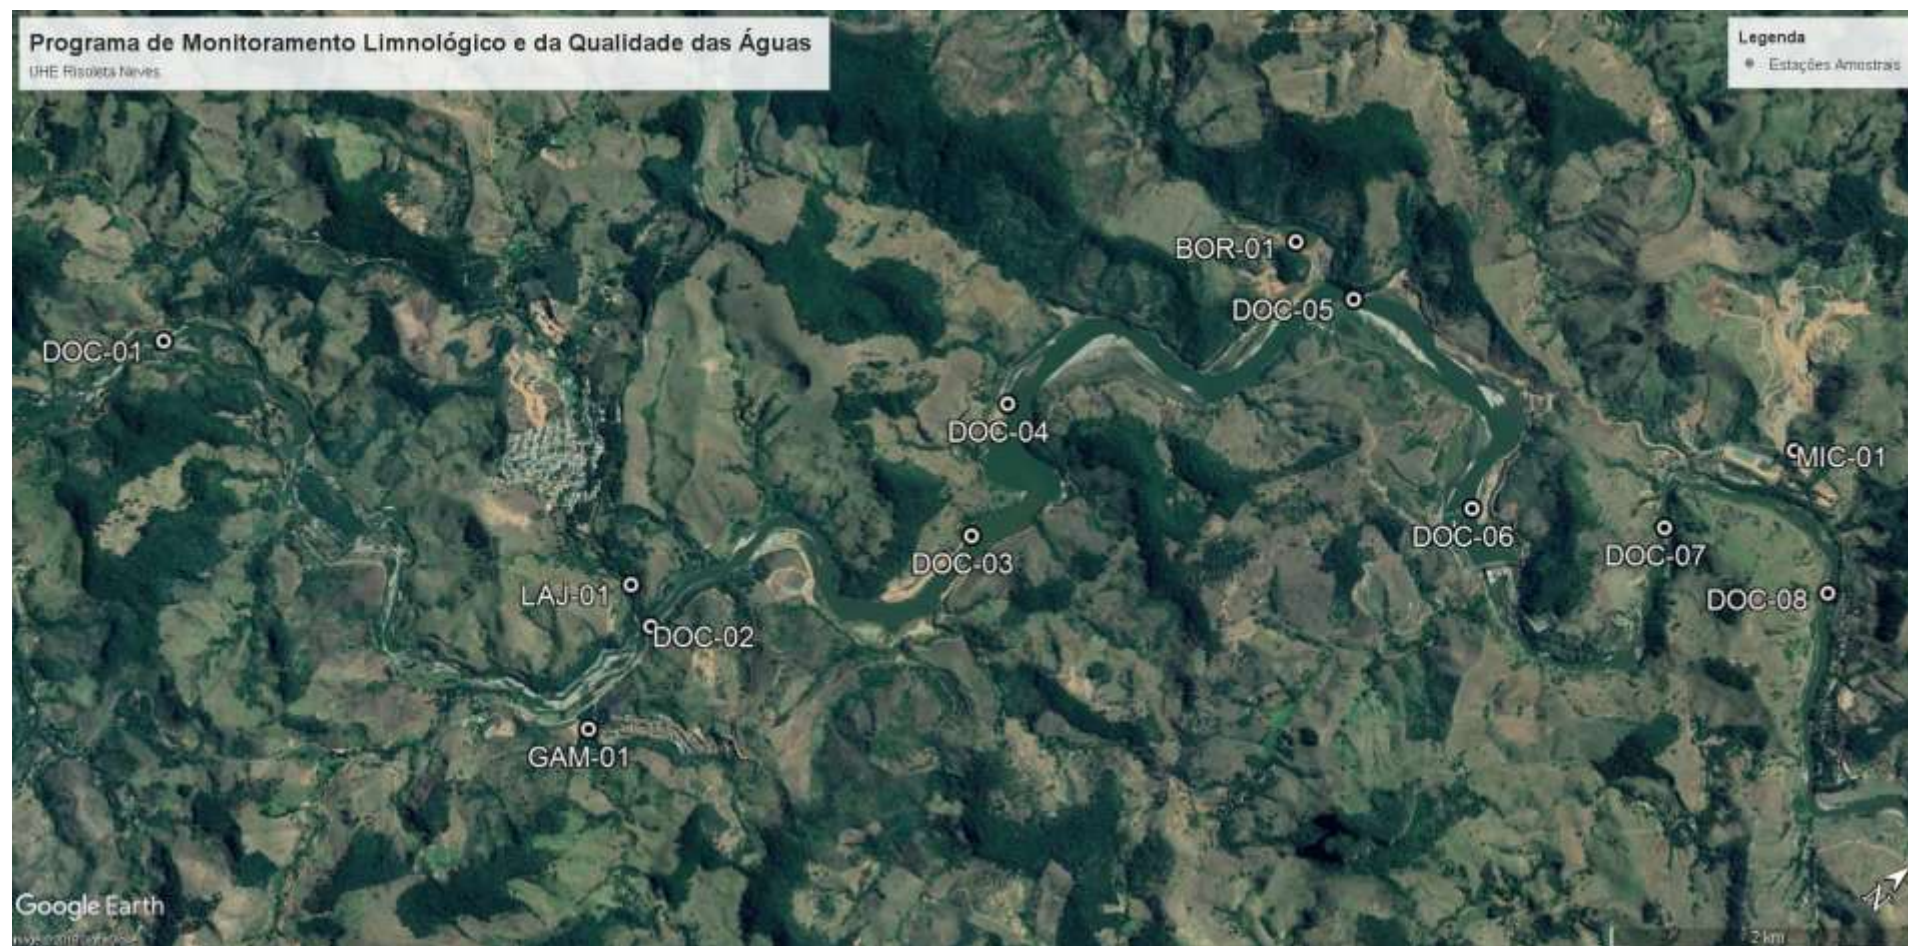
Programa de Monitoramento Limnológico e da Qualidade das Águas
UHE Risoleta Neves

Legenda
Estações Amostrais

BOR-01
DOC-05
DOC-01
DOC-04
MIC-01
DOC-06
DOC-07
DOC-03
LAJ-01
DOC-08
DOC-02
GAM-01

Google Earth
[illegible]
2 km